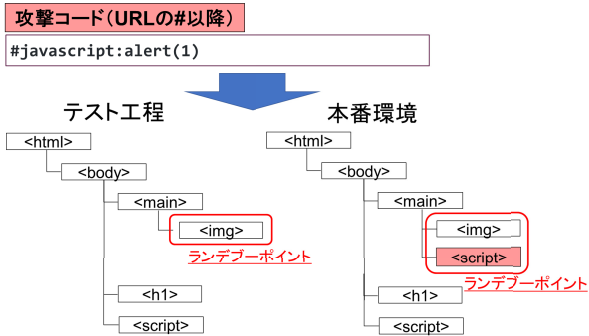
攻撃コード（URLの#以降）

#javascript:alert(1)

テスト工程

<html>

<body>

<main>

<img>

ランデブーポイント

<h1>

<script>

本番環境

<html>

<body>

<main>

<img>

<script>

ランデブーポイント

<h1>

<script>